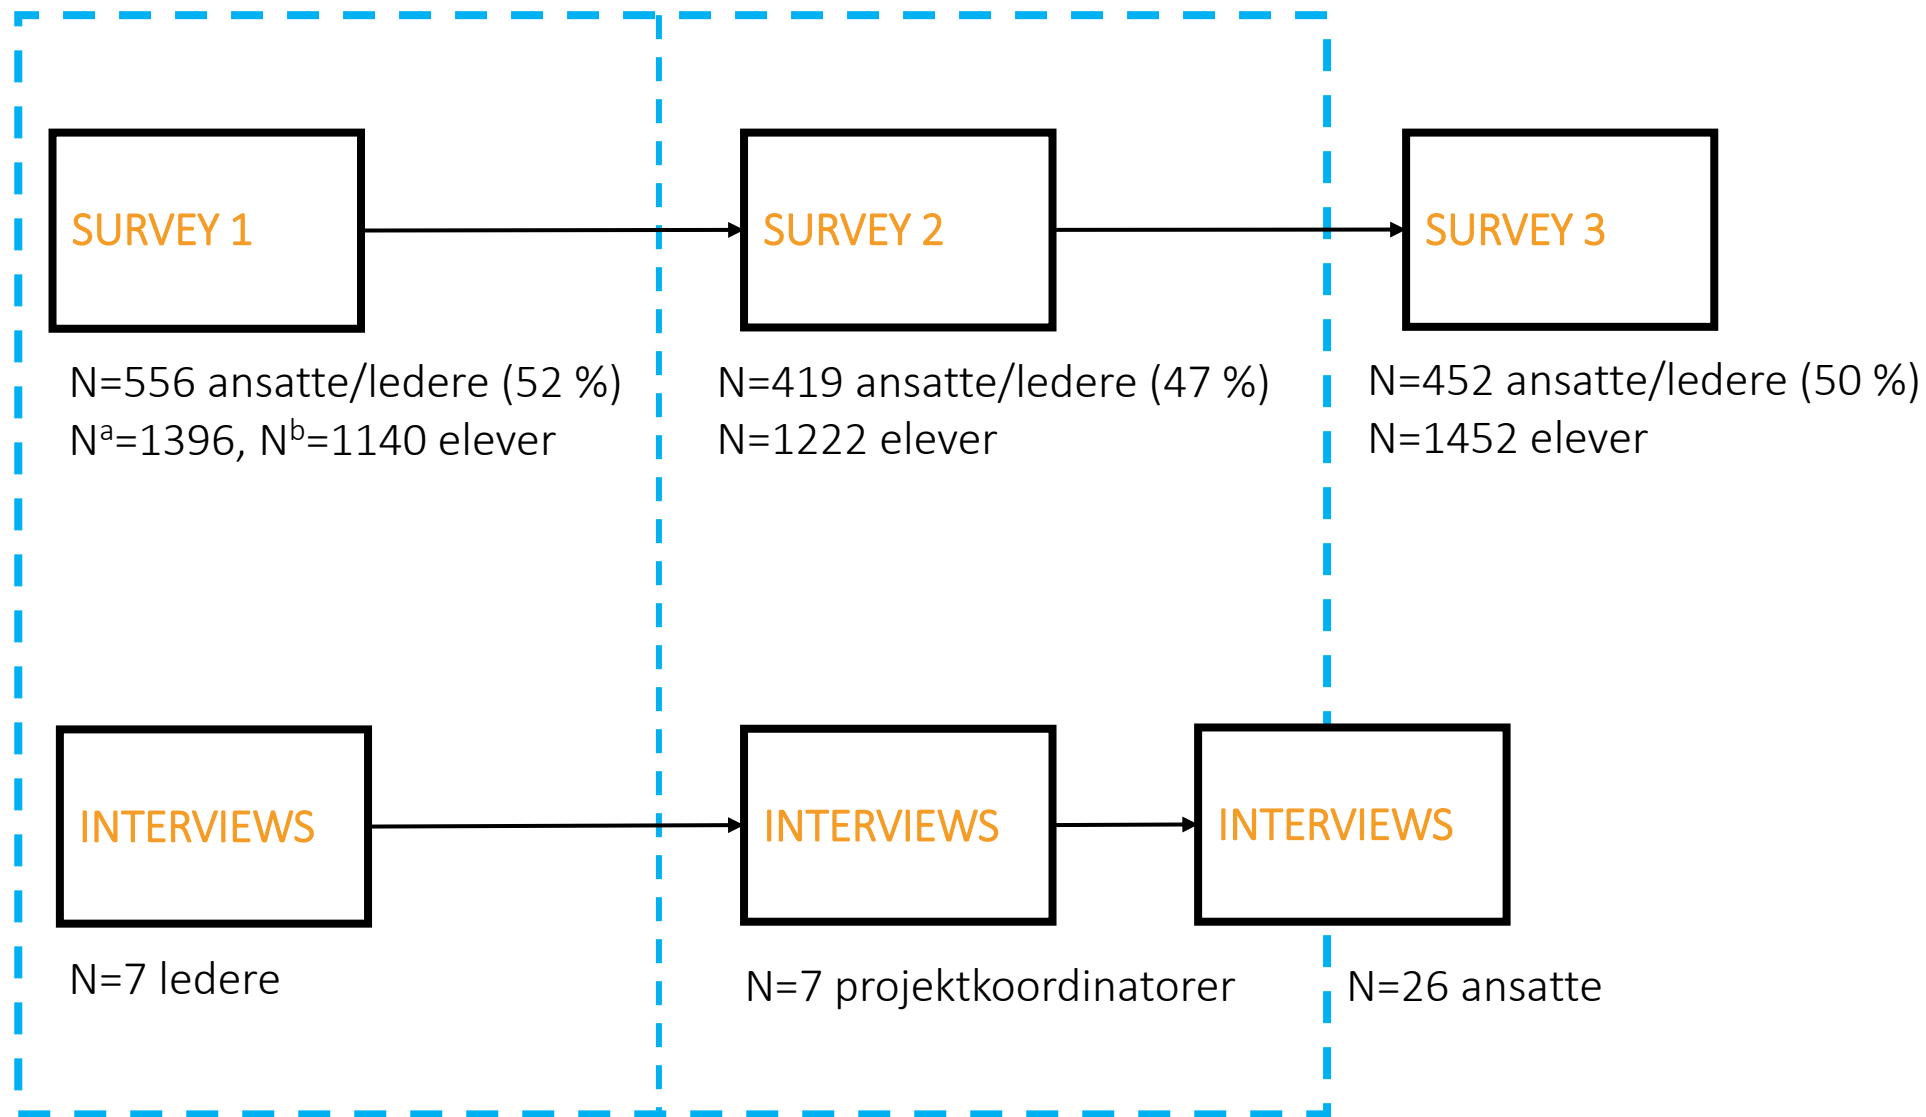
SURVEY 1

N=556 ansatte/ledere (52 %)
N$^{a}$=1396, N$^{b}$=1140 elever

SURVEY 2

N=419 ansatte/ledere (47 %)
N=1222 elever

SURVEY 3

N=452 ansatte/ledere (50 %)
N=1452 elever

INTERVIEWS

N=7 ledere

INTERVIEWS

N=7 projektkoordinatorer

INTERVIEWS

N=26 ansatte